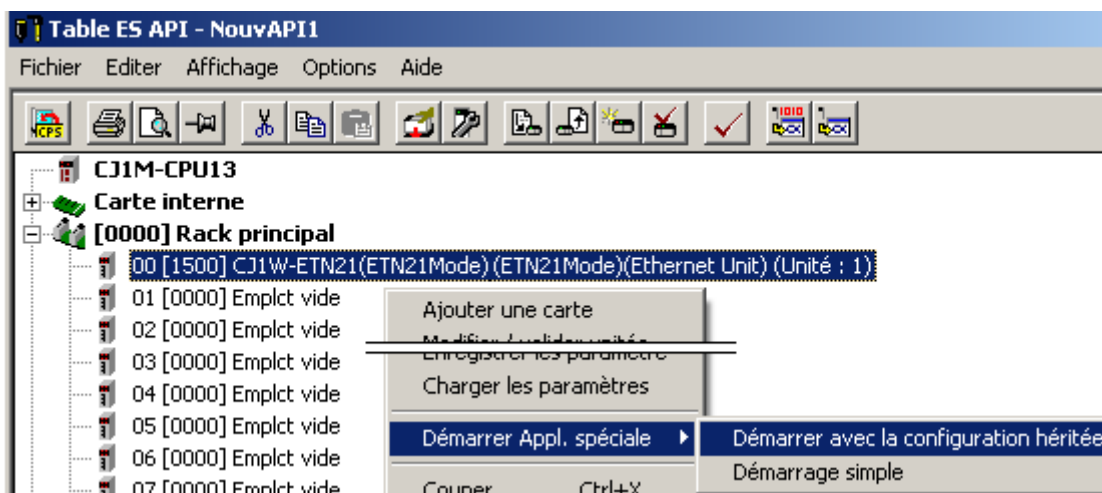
Table ES API - NouvAPI1

Fichier Editer Affichage Options Aide

CJ1M-CPU13
Carte interne
[0000] Rack principal
00 [1500] CJ1W-ETN21(ETN21Mode)(ETN21Mode)(Ethernet Unit) (Unité : 1)
01 [0000] Emplct vide
02 [0000] Emplct vide
03 [0000] Emplct vide
04 [0000] Emplct vide
05 [0000] Emplct vide
06 [0000] Emplct vide
07 [0000] Emplct vide

Ajouter une carte
Modifier / valider unité
Enregistrer les paramètre
Charger les paramètres
Démarrer Appl. spéciale
Couper Ctrl+X

Démarrer avec la configuration héritée
Démarrage simple